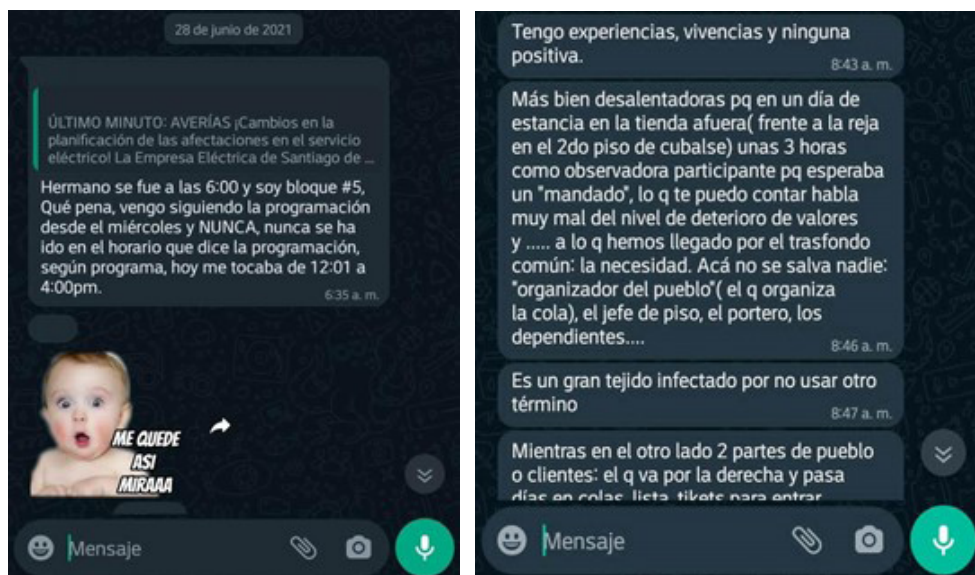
28 de junio de 2021

ÚLTIMO MINUTO: AVERÍAS ¡Cambios en la planificación de las afectaciones en el servicio eléctrico! La Empresa Eléctrica de Santiago de ...

Hermano se fue a las 6:00 y soy bloque #5, Qué pena, vengo siguiendo la programación desde el miércoles y NUNCA, nunca se ha ido en el horario que dice la programación, según programa, hoy me tocaba de 12:01 a 4:00pm.
6:35 a. m.

ME QUEDE ASI MIRAAA

Mensaje

Tengo experiencias, vivencias y ninguna positiva.
8:43 a. m.

Más bien desalentadoras pq en un día de estancia en la tienda afuera( frente a la reja en el 2do piso de cubalse) unas 3 horas como observadora participante pq esperaba un "mandado", lo q te puedo contar habla muy mal del nivel de deterioro de valores y ..... a lo q hemos llegado por el trasfondo común: la necesidad. Acá no se salva nadie: "organizador del pueblo"( el q organiza la cola), el jefe de piso, el portero, los dependientes....
8:46 a. m.

Es un gran tejido infectado por no usar otro término
8:47 a. m.

Mientras en el otro lado 2 partes de pueblo o clientes: el q va por la derecha y pasa días en colas, lista, tikets para entrar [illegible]

Mensaje